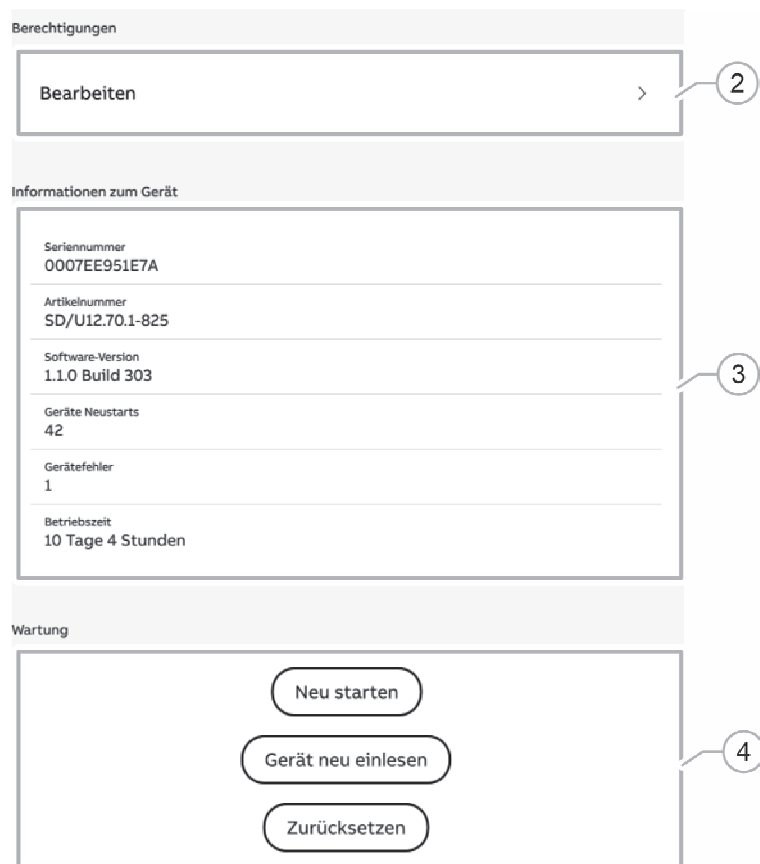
Berechtigungen

Bearbeiten >

2

Informationen zum Gerät

Seriennummer
0007EE951E7A

Artikelnummer
SD/U12.70.1-825

Software-Version
1.1.0 Build 303

Geräte Neustarts
42

Gerätefehler
1

Betriebszeit
10 Tage 4 Stunden

3

Wartung

Neu starten

Gerät neu einlesen

Zurücksetzen

4